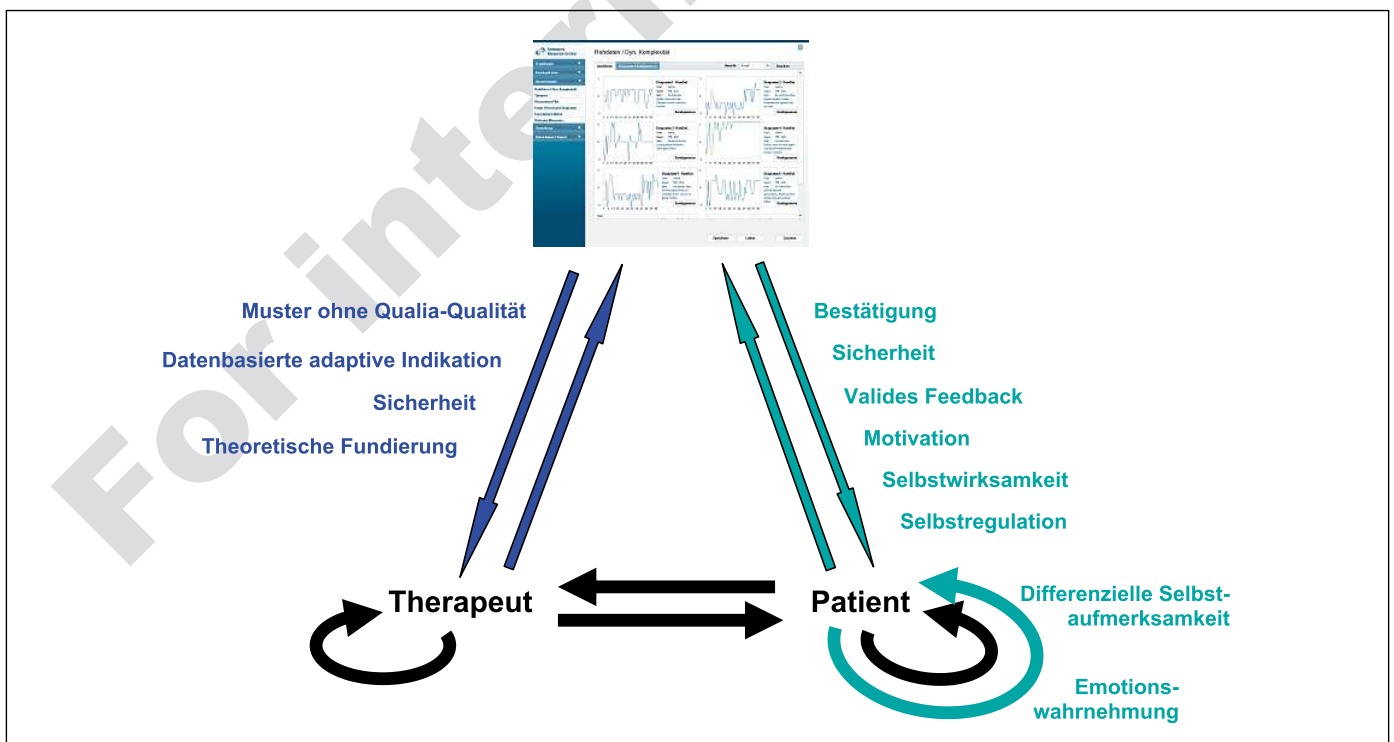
For inter

Rohdaten / Dyn. Komplexität

Muster ohne Qualia-Qualität

Datenbasierte adaptive Indikation

Sicherheit

Theoretische Fundierung

Bestätigung

Sicherheit

Valides Feedback

Motivation

Selbstwirksamkeit

Selbstregulation

Therapeut

Patient

Differenzielle Selbstaufmerksamkeit

Emotionswahrnehmung